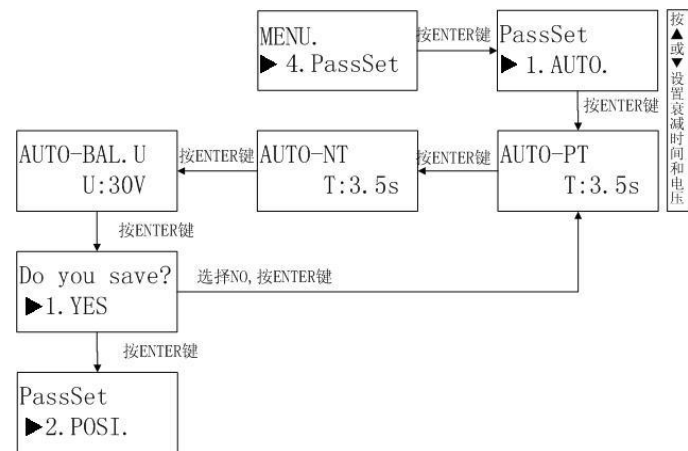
MENU.
▶ 4. PassSet

按ENTER键

PassSet
▶ 1. AUTO.

按▲或▼设置衰减时间和电压

按ENTER键

AUTO-PT
T:3.5s

按ENTER键

AUTO-NT
T:3.5s

按ENTER键

AUTO-BAL. U
U:30V

按ENTER键

Do you save?
▶1. YES

选择NO, 按ENTER键

按ENTER键

PassSet
▶2. POSI.